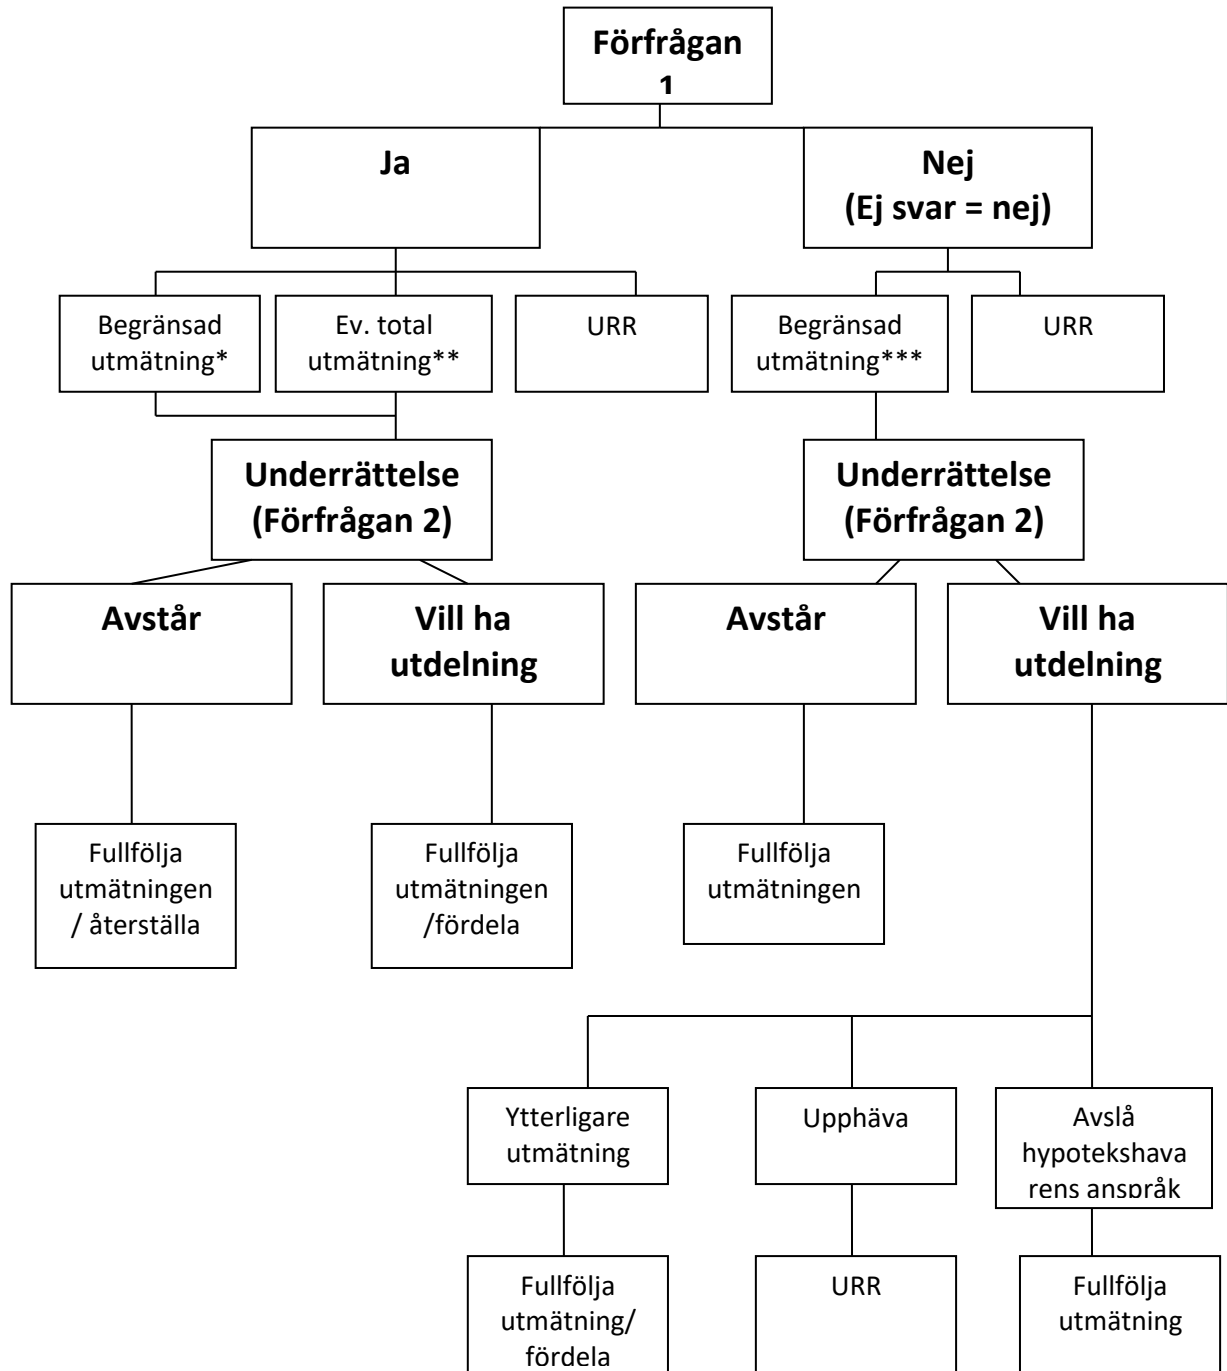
Förfrågan 1

Ja

Nej
(Ej svar = nej)

Begränsad utmätning*

Ev. total utmätning**

URR

Begränsad utmätning***

URR

Underrättelse
(Förfrågan 2)

Underrättelse
(Förfrågan 2)

Avstår

Vill ha utdelning

Avstår

Vill ha utdelning

Fullfölja utmätningen / återställa

Fullfölja utmätningen /fördela

Fullfölja utmätningen

Ytterligare utmätning

Upphäva

Avslå hypotekshavarens anspråk

Fullfölja utmätning/ fördela

URR

Fullfölja utmätning